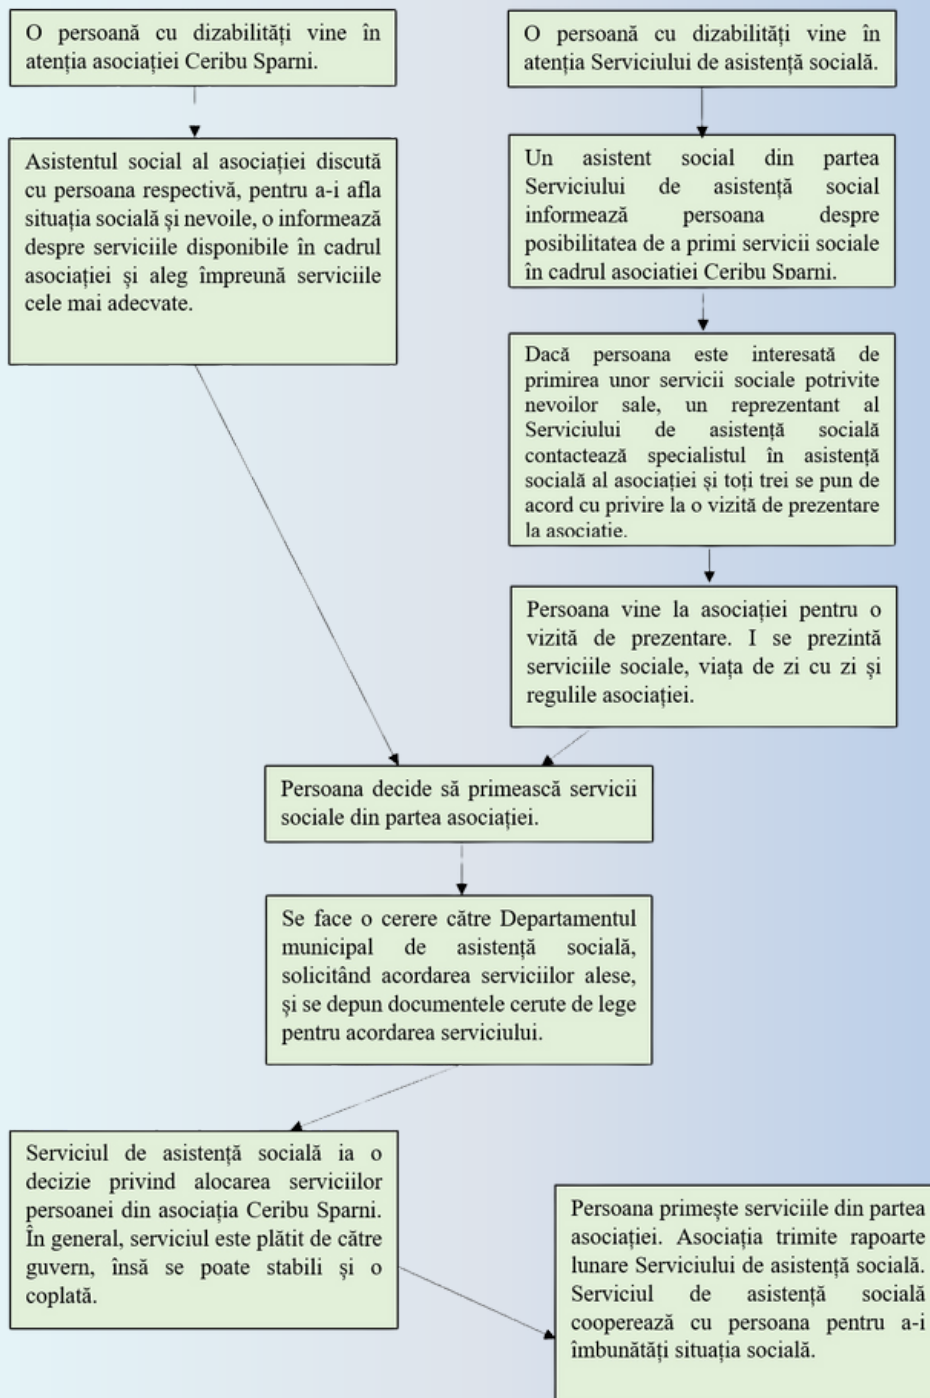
O persoană cu dizabilități vine în atenția asociației Ceribu Sparni.

Asistentul social al asociației discută cu persoana respectivă, pentru a-i afla situația socială și nevoile, o informează despre serviciile disponibile în cadrul asociației și aleg împreună serviciile cele mai adecvate.

O persoană cu dizabilități vine în atenția Serviciului de asistență socială.

Un asistent social din partea Serviciului de asistență social informează persoana despre posibilitatea de a primi servicii sociale în cadrul asociatiei Ceribu Sparni.

Dacă persoana este interesată de primirea unor servicii sociale potrivite nevoilor sale, un reprezentant al Serviciului de asistență socială contactează specialistul în asistență socială al asociației și toți trei se pun de acord cu privire la o vizită de prezentare la asociatie.

Persoana vine la asociației pentru o vizită de prezentare. I se prezintă serviciile sociale, viața de zi cu zi și regulile asociației.

Persoana decide să primească servicii sociale din partea asociației.

Se face o cerere către Departamentul municipal de asistență socială, solicitând acordarea serviciilor alese, și se depun documentele cerute de lege pentru acordarea serviciului.

Serviciul de asistență socială ia o decizie privind alocarea serviciilor persoanei din asociația Ceribu Sparni. În general, serviciul este plătit de către guvern, însă se poate stabili și o coplată.

Persoana primește serviciile din partea asociației. Asociația trimite rapoarte lunare Serviciului de asistență socială. Serviciul de asistență socială cooperează cu persoana pentru a-i îmbunătăți situația socială.